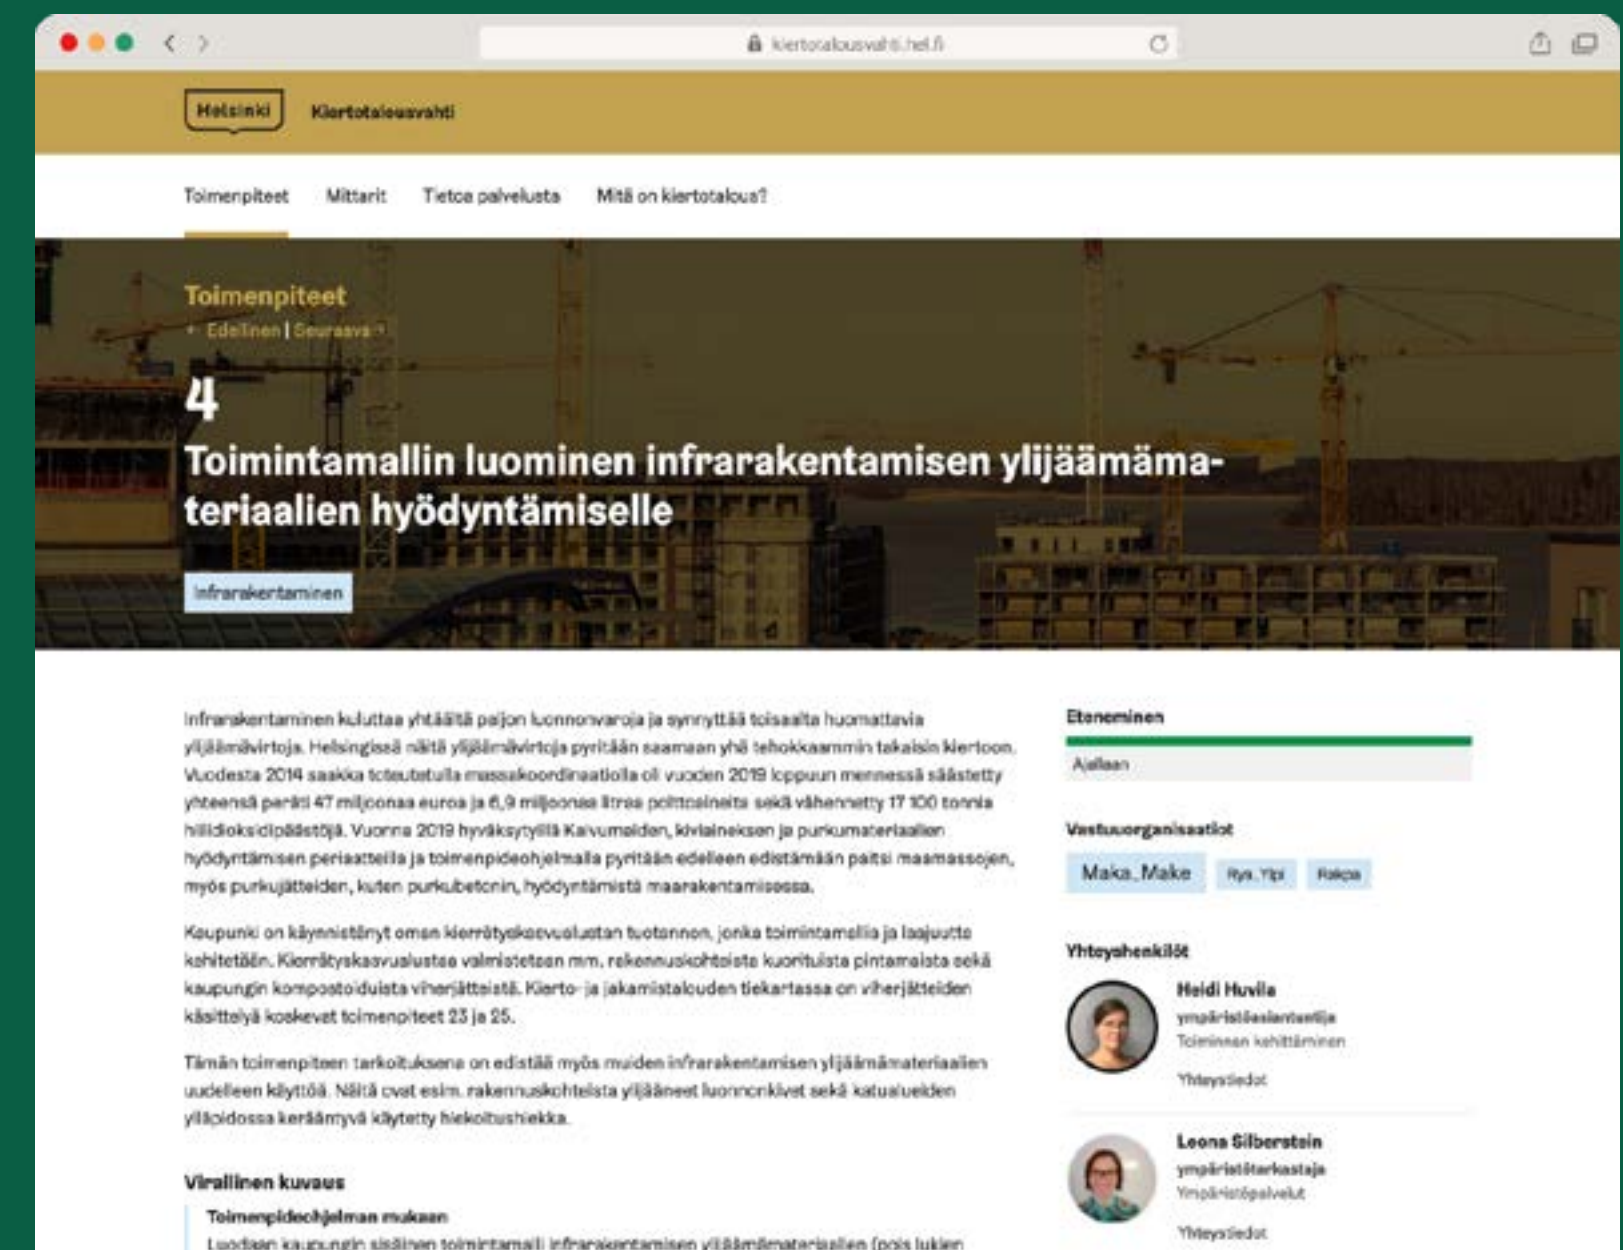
kiertotalousvahti.hel.fi

Helsinki Kiertotalousvahti

Toimenpiteet Mittarit Tietoa palvelusta Mitä on kiertotalous?

Toimenpiteet
← Edellinen | Seuraava →

4
Toimintamallin luominen infrarakentamisen ylijäämämateriaalien hyödyntämiselle

Infrarakentaminen

Infrarakentaminen kuluttaa yhtäältä paljon luonnonvaroja ja synnyttää toisaalta huomattavia ylijäämävirtoja. Helsingissä näitä ylijäämävirtoja pyritään saamaan yhä tehokkaammin takaisin kiertoon. Vuodesta 2014 saakka toteutetulla massakoordinaatiolla oli vuoden 2019 loppuun mennessä säästetty yhteensä peräti 47 miljoonaa euroa ja 6,9 miljoonaa litraa polttoaineita sekä vähennetty 17 100 tonnia hiilidioksidipäästöjä. Vuonna 2019 hyväksytyillä Kaivumaiden, kiviaineksen ja purkumateriaalien hyödyntämisen periaatteilla ja toimenpideohjelmalla pyritään edelleen edistämään paitsi maamassojen, myös purkujätteiden, kuten purkubetonin, hyödyntämistä maarakentamisessa.

Kaupunki on käynnistänyt oman kierrätyskasvualustan tuotannon, jonka toimintamallia ja laajuutta kehitetään. Kierrätyskasvualustaa valmistetaan mm. rakennuskohteista kuorituista pintamaista sekä kaupungin kompostoiduista viherjätteistä. Kierto- ja jakamistalouden tiekartassa on viherjätteiden käsittelyä koskevat toimenpiteet 23 ja 25.

Tämän toimenpiteen tarkoituksena on edistää myös muiden infrarakentamisen ylijäämämateriaalien uudelleen käyttöä. Näitä ovat esim. rakennuskohteista ylijääneet luonnonkivet sekä katualueiden ylläpidossa kerääntyvä käytetty hiekoitushiekka.

Virallinen kuvaus
Toimenpideohjelman mukaan
Luodaan kaupungin sisäinen toimintamalli infrarakentamisen ylijäämämateriaalien (pois lukien

Eteneminen
Ajallaan

Vastuuorganisaatiot
Maka_Make Rya_Ylpi Rakpa

Yhteyshenkilöt
Heidi Huvila
ympäristöasiantuntija
Toiminnan kehittäminen
Yhteystiedot

Leona Silberstein
ympäristötarkastaja
Ympäristöpalvelut
Yhteystiedot